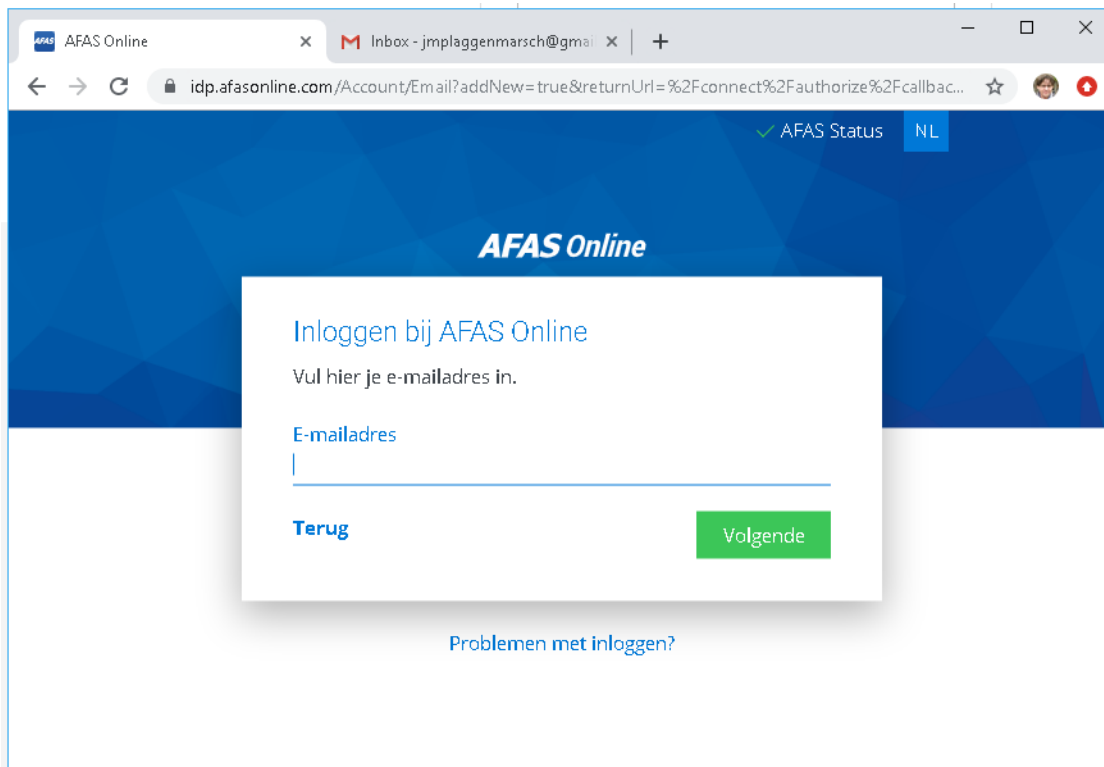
AFAS Online ×
Inbox - jmplaggenmarsch@gma ×
+

idp.afasonline.com/Account/Email?addNew=true&returnUrl=%2Fconnect%2Fauthorize%2Fcallbac...

AFAS Status NL

AFAS Online

Inloggen bij AFAS Online

Vul hier je e-mailadres in.

E-mailadres

Terug

Volgende

Problemen met inloggen?